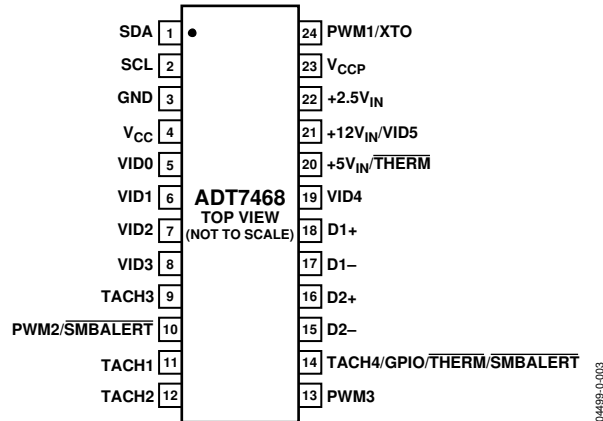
SDA 1
SCL 2
GND 3
$V_{CC}$ 4
VID0 5
VID1 6
VID2 7
VID3 8
TACH3 9
PWM2/$\overline{SMBALERT}$ 10
TACH1 11
TACH2 12

ADT7468
TOP VIEW
(NOT TO SCALE)

24 PWM1/XTO
23 $V_{CCP}$
22 $+2.5V_{IN}$
21 $+12V_{IN}$/VID5
20 $+5V_{IN}$/$\overline{THERM}$
19 VID4
18 D1+
17 D1–
16 D2+
15 D2–
14 TACH4/GPIO/$\overline{THERM}$/$\overline{SMBALERT}$
13 PWM3

04499-0-003